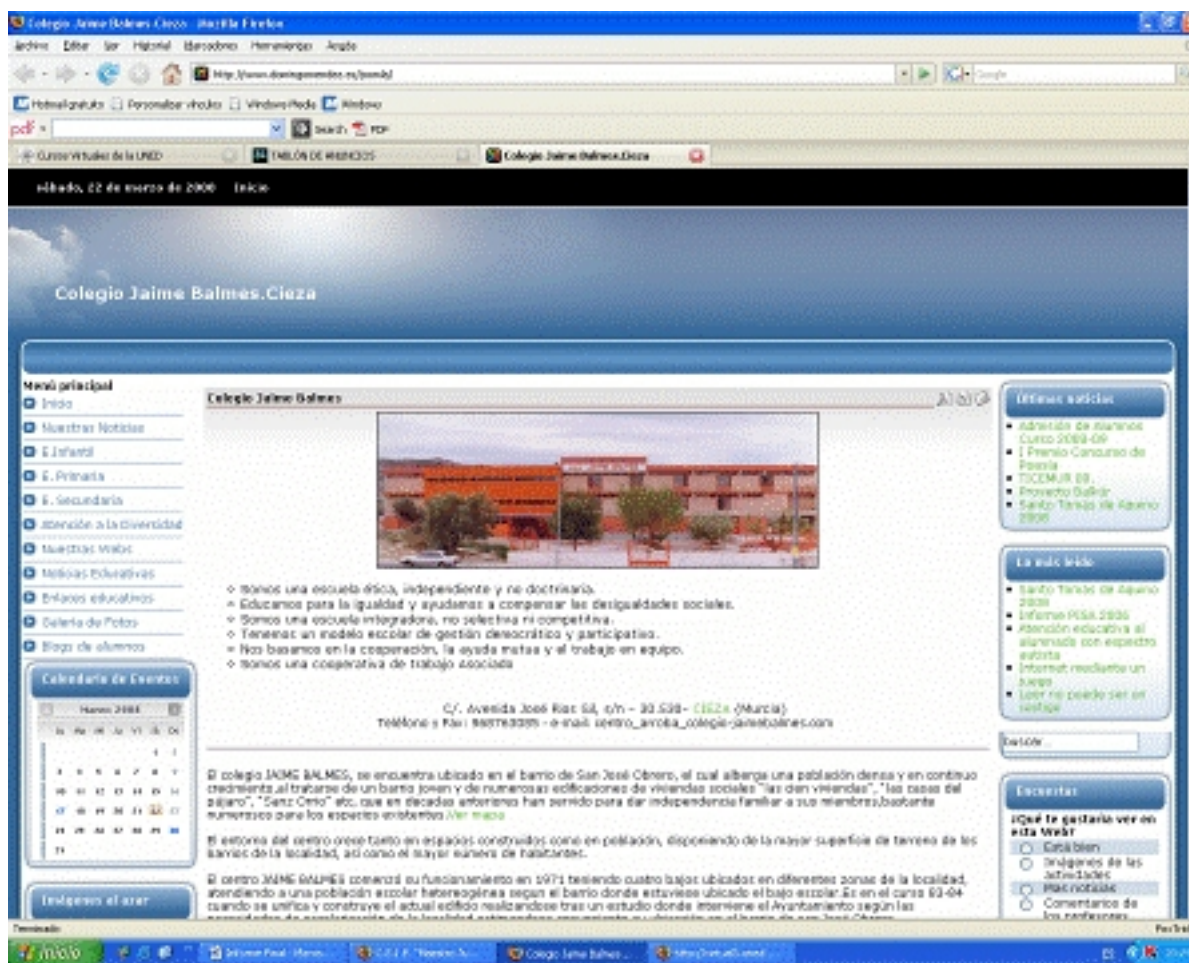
Colegio Jaime Balmes.Cieza - Mozilla Firefox

Archivo Editar Ver Historial Marcadores Herramientas Ayuda

http://www.domingosmendez.es/joomla/

Hotmail gratuito Personalizar vínculos Windows Media Windows

pdf Search PDF

Cursos Virtuales de la UNED | TABLÓN DE ANUNCIOS | Colegio Jaime Balmes.Cieza

sábado, 22 de marzo de 2008 Inicio

Colegio Jaime Balmes.Cieza

Menú principal
Inicio
Nuestras Noticias
E.Infantil
E.Primaria
E.Secundaria
Atención a la Diversidad
Nuestras Webs
Noticias Educativas
Enlaces educativos
Galería de Fotos
Blogs de alumnos

Calendario de Eventos
Marzo 2008

Imágenes al azar

Colegio Jaime Balmes

◇ Somos una escuela ética, independiente y no doctrinaria.
◇ Educamos para la igualdad y ayudamos a compensar las desigualdades sociales.
◇ Somos una escuela integradora, no selectiva ni competitiva.
◇ Tenemos un modelo escolar de gestión democrática y participativa.
◇ Nos basamos en la cooperación, la ayuda mutua y el trabajo en equipo.
◇ Somos una cooperativa de trabajo Asociada

C/. Avenida José Rios Sil, s/n - 30.530- CIEZA (Murcia)
Teléfono y Fax: 968760385 - e-mail: centro_arroba_colegio-jaimebalmes.com

El colegio JAIME BALMES, se encuentra ubicado en el barrio de San José Obrero, el cual alberga una población densa y en continuo crecimiento,al tratarse de un barrio joven y de numerosas edificaciones de viviendas sociales "las cien viviendas", "las casas del pájaro", "Sanz Orrio" etc. que en décadas anteriores han servido para dar independencia familiar a sus miembros,bastante numerosos para los espacios existentes.Ver mapa

El entorno del centro crece tanto en espacios construidos como en población, disponiendo de la mayor superficie de terreno de los barrios de la localidad, así como el mayor número de habitantes.

El centro JAIME BALMES comenzó su funcionamiento en 1971 teniendo cuatro bajos ubicados en diferentes zonas de la localidad, atendiendo a una población escolar heterogénea según el barrio donde estuviese ubicado el bajo escolar.Es en el curso 83-84 cuando se unifica y construye el actual edificio realizándose tras un estudio donde interviene el Ayuntamiento según las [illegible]

Últimas noticias
Admisión de alumnos Curso 2008-09
I Premio Concurso de Poesía
TICEMUR 08.
Proyecto Bolívar
Santo Tomás de Aquino 2008

Lo más leído
Santo Tomás de Aquino 2008
Informe PISA 2006
Atención educativa al alumnado con espectro autista
Internet mediante un juego
Leer no puede ser un castigo

buscar...

Encuestas
¿Qué te gustaría ver en esta Web?
Está bien
Imágenes de las actividades
Más noticias
Comentarios de los profesores

Terminado

Inicio | Informe Final - Micros... | C.E.I.P. "Nuestra S... | Colegio Jaime Balmes... | http://virtual0.uned...